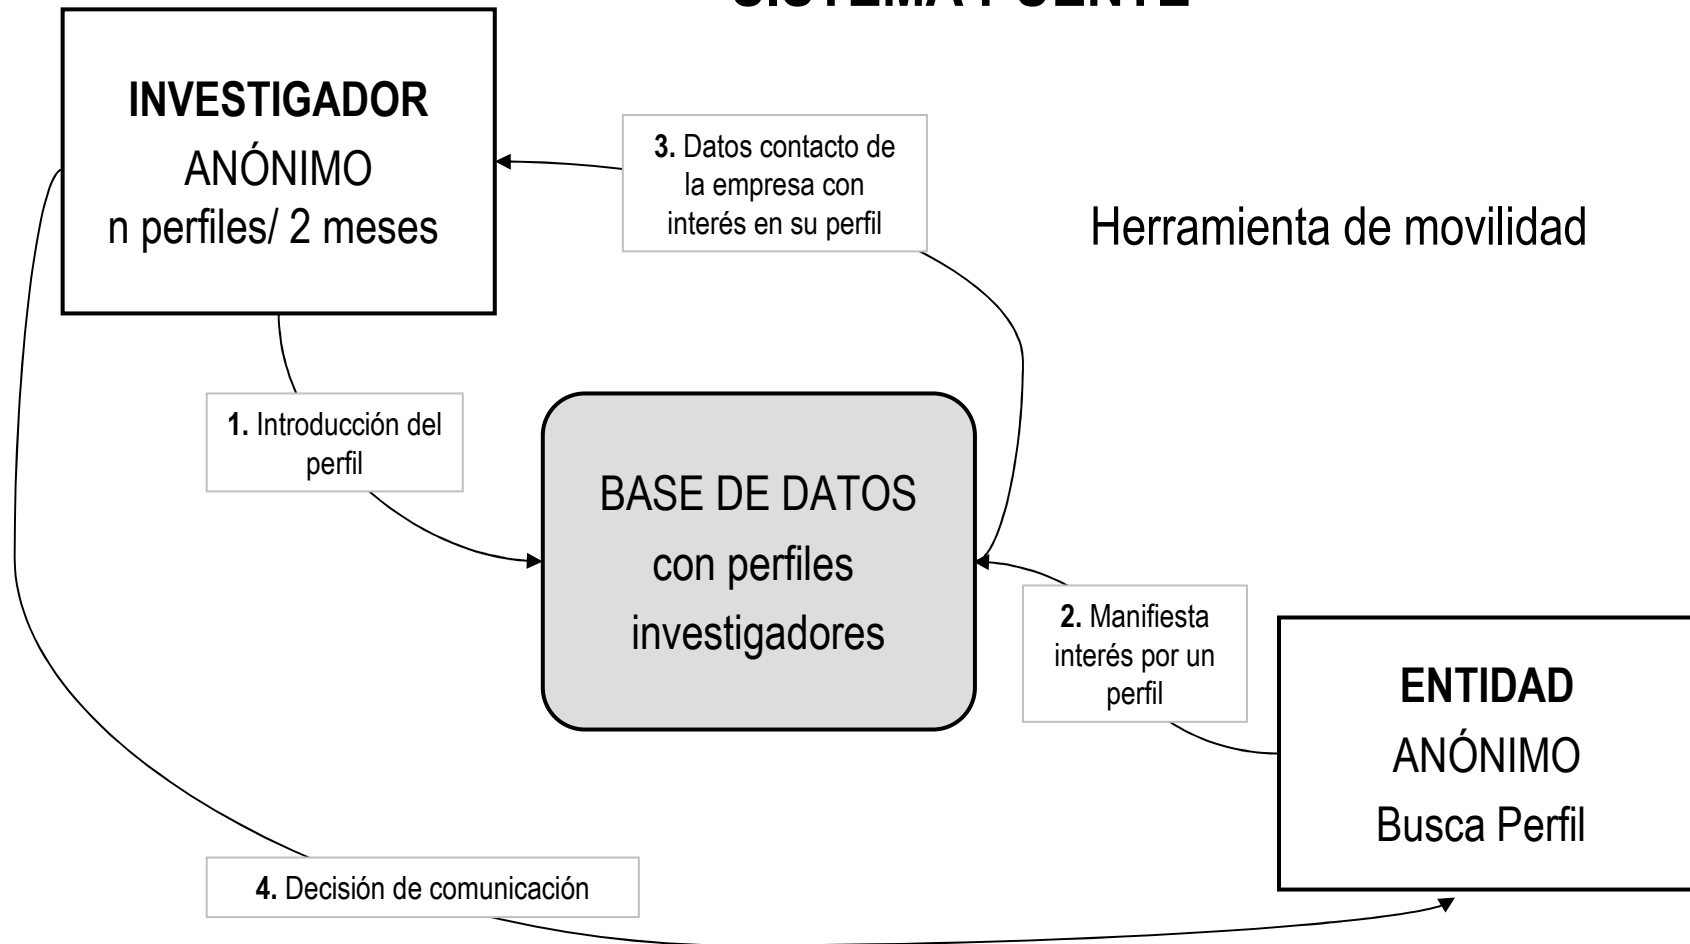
SISTEMA PUENTE

INVESTIGADOR
ANÓNIMO
n perfiles/ 2 meses

3. Datos contacto de la empresa con interés en su perfil

Herramienta de movilidad

1. Introducción del perfil

BASE DE DATOS
con perfiles
investigadores

2. Manifiesta interés por un perfil

ENTIDAD
ANÓNIMO
Busca Perfil

4. Decisión de comunicación